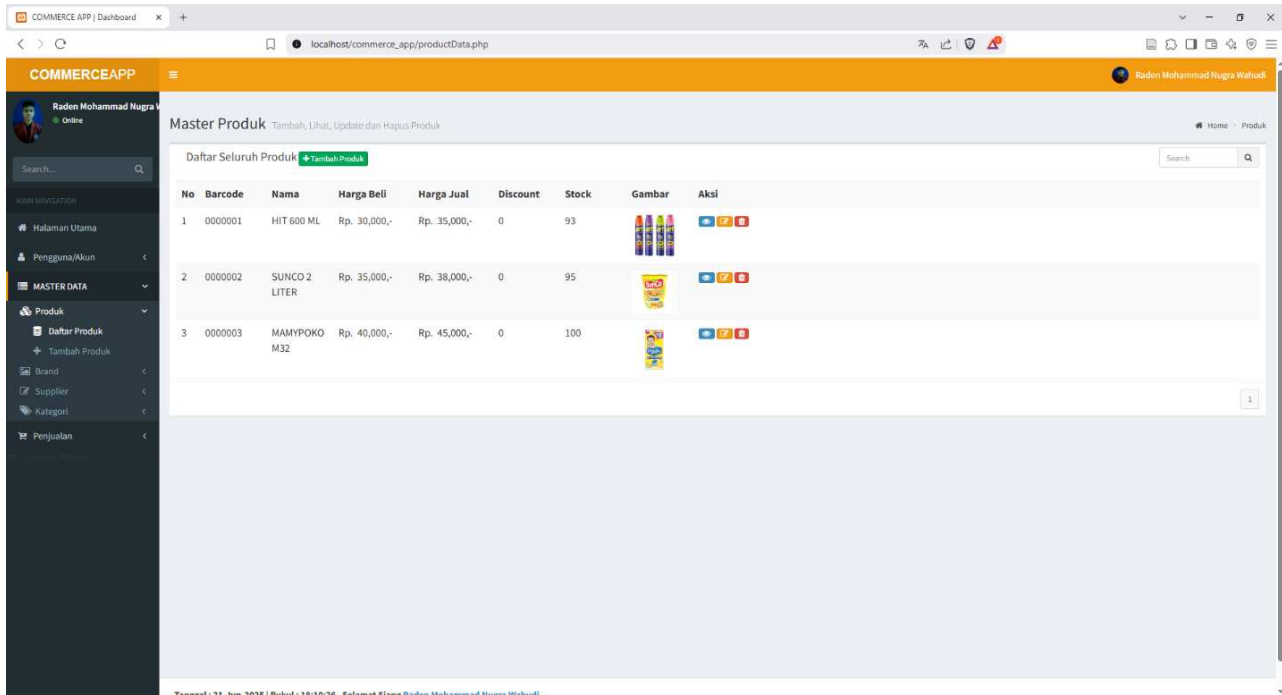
COMMERCE APP | Dashboard

localhost/commerce_app/productData.php

COMMERCEAPP

Raden Mohammad Nugra Wahudi

Raden Mohammad Nugra W
Online

Search...

MAIN NAVIGATION

Halaman Utama

Pengguna/Akun

MASTER DATA

Produk

Daftar Produk

Tambah Produk

Brand

Supplier

Kategori

Penjualan

Master Produk Tambah, Lihat, Update dan Hapus Produk

Home > Produk

Daftar Seluruh Produk + Tambah Produk

Search

| No | Barcode | Nama | Harga Beli | Harga Jual | Discount | Stock | Gambar | Aksi |
|---|---|---|---|---|---|---|---|---|
| 1 | 0000001 | HIT 600 ML | Rp. 30,000,- | Rp. 35,000,- | 0 | 93 | | |
| 2 | 0000002 | SUNCO 2 LITER | Rp. 35,000,- | Rp. 38,000,- | 0 | 95 | | |
| 3 | 0000003 | MAMYPOKO M32 | Rp. 40,000,- | Rp. 45,000,- | 0 | 100 | | |

1

Tanggal : 21 Jun 2025 | Pukul : 18:10:26 . Selamat Siang Raden Mohammad Nugra Wahudi